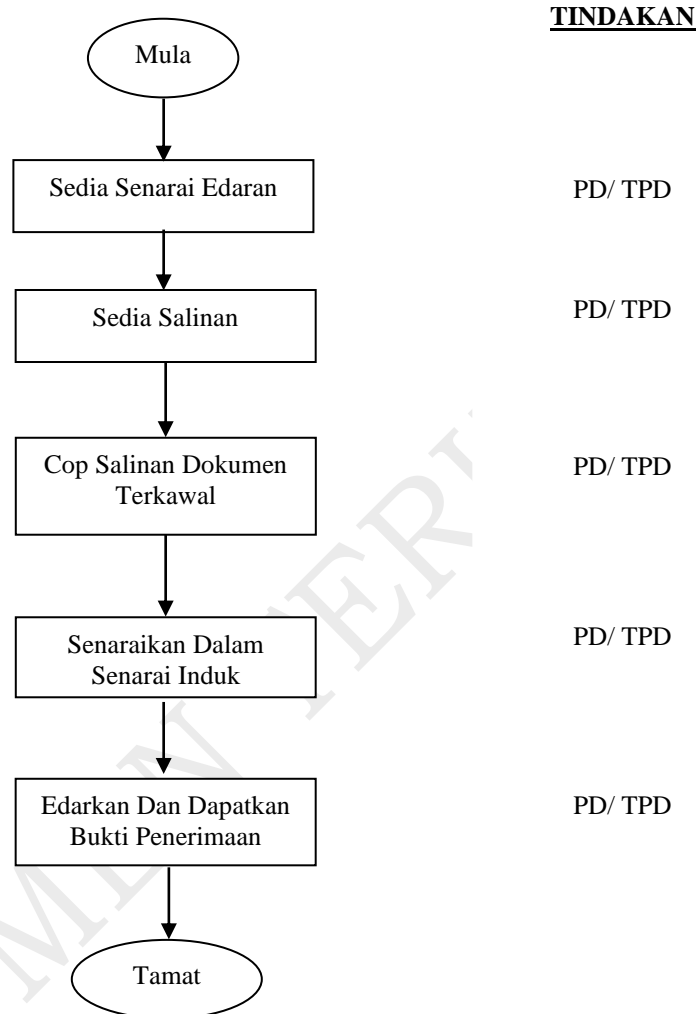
TINDAKAN

Mula

Sedia Senarai Edaran

PD/ TPD

Sedia Salinan

PD/ TPD

Cop Salinan Dokumen Terkawal

PD/ TPD

Senaraikan Dalam Senarai Induk

PD/ TPD

Edarkan Dan Dapatkan Bukti Penerimaan

PD/ TPD

Tamat

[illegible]